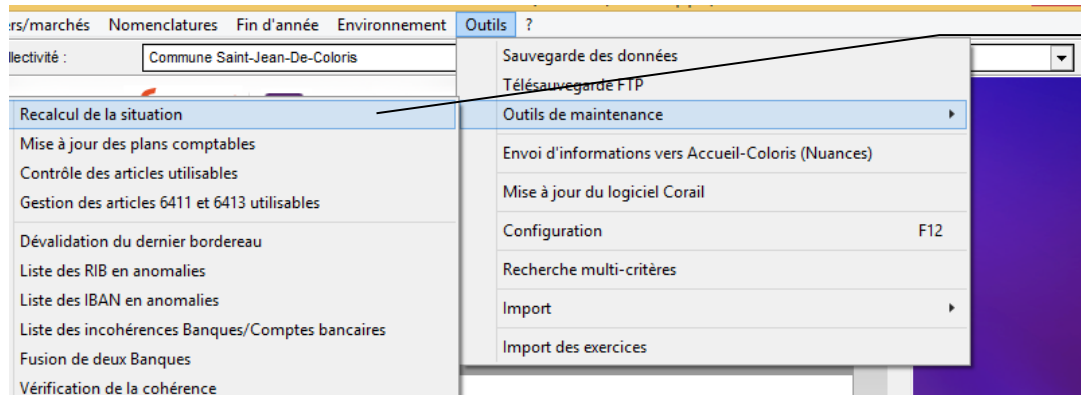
rs/marchés Nomenclatures Fin d'année Environnement Outils ?

llectivité : Commune Saint-Jean-De-Coloris

Sauvegarde des données
Télésauvegarde FTP
Outils de maintenance
Envoi d'informations vers Accueil-Coloris (Nuances)
Mise à jour du logiciel Corail
Configuration F12
Recherche multi-critères
Import
Import des exercices

Recalcul de la situation
Mise à jour des plans comptables
Contrôle des articles utilisables
Gestion des articles 6411 et 6413 utilisables
Dévalidation du dernier bordereau
Liste des RIB en anomalies
Liste des IBAN en anomalies
Liste des incohérences Banques/Comptes bancaires
Fusion de deux Banques
Vérification de la cohérence